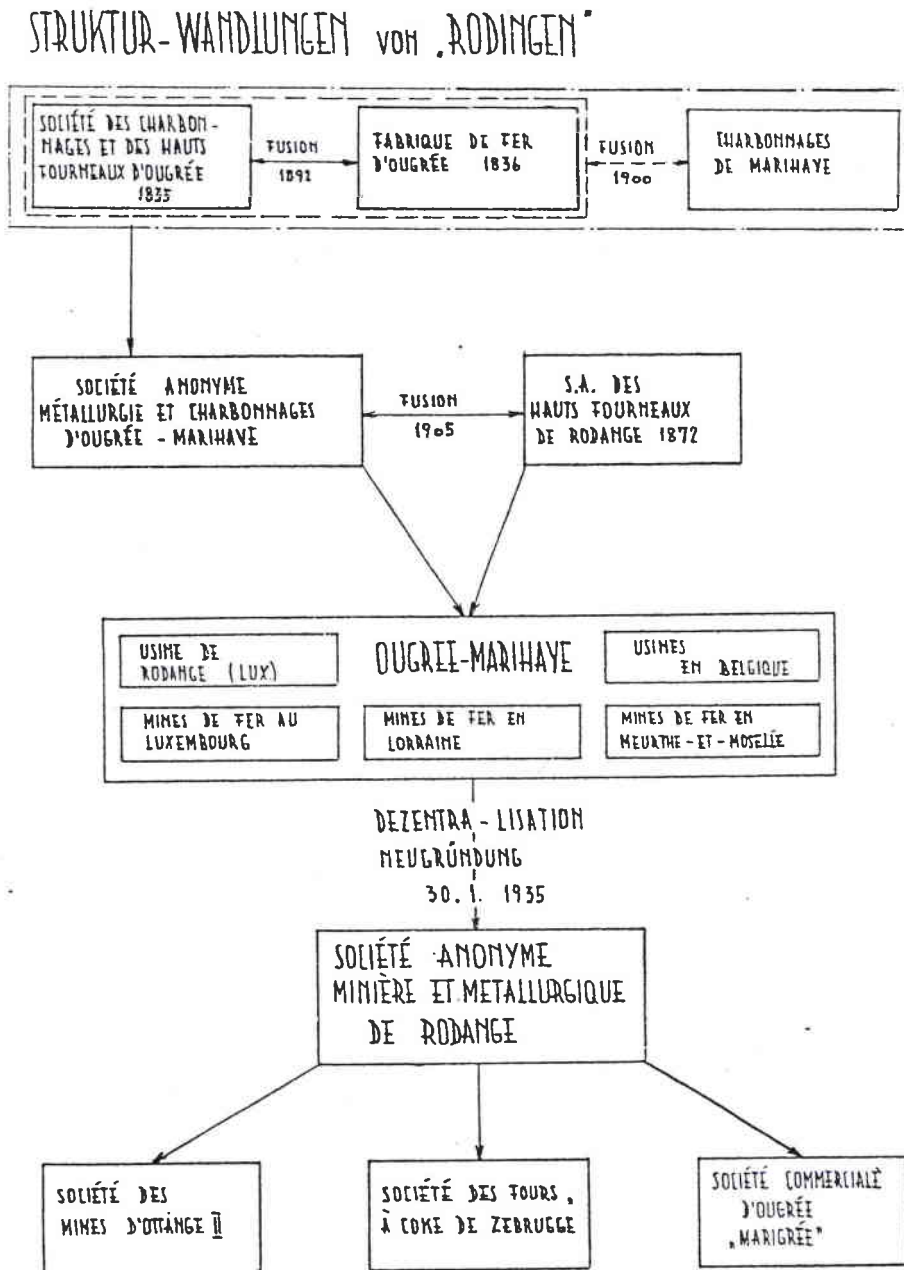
STRUKTUR-WANDLUNGEN VON „RODINGEN"

SOCIÉTÉ DES CHARBONNAGES ET DES HAUTS FOURNEAUX D'OUGRÉE 1835

FUSION 1892

FABRIQUE DE FER D'OUGRÉE 1836

FUSION 1900

CHARBONNAGES DE MARIHAYE

SOCIÉTÉ ANONYME MÉTALLURGIE ET CHARBONNAGES D'OUGRÉE - MARIHAYE

FUSION 1905

S.A. DES HAUTS FOURNEAUX DE RODANGE 1872

USINE DE RODANGE (LUX)

OUGREE-MARIHAYE

USINES EN BELGIQUE

MINES DE FER AU LUXEMBOURG

MINES DE FER EN LORRAINE

MINES DE FER EN MEURTHE-ET-MOSELLE

DEZENTRA-LISATION NEUGRÜNDUNG 30. 1. 1935

SOCIÉTÉ ANONYME MINIÈRE ET METALLURGIQUE DE RODANGE

SOCIÉTÉ DES MINES D'OTTANGE II

SOCIÉTÉ DES FOURS, À COKE DE ZEBRUGGE

SOCIÉTÉ COMMERCIALE D'OUGRÉE „MARIGRÉE"